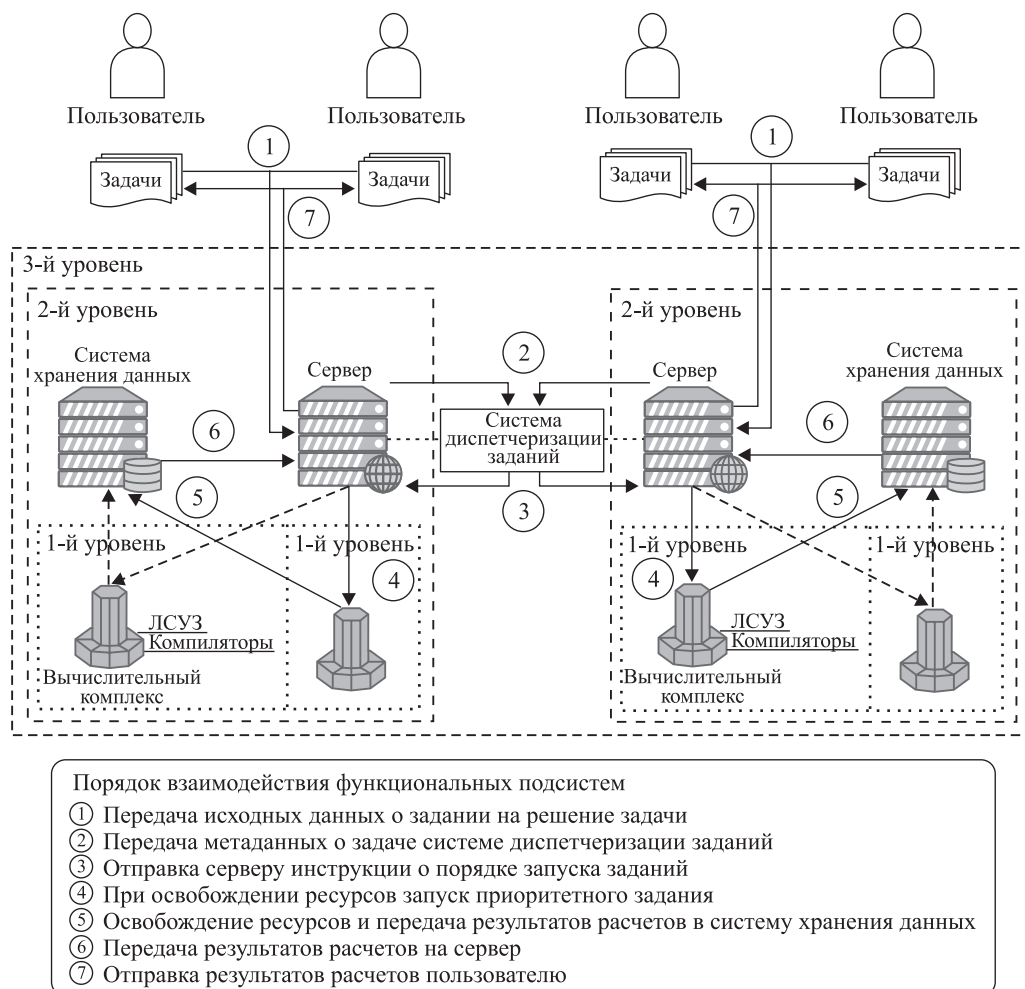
Пользователь
Пользователь
Пользователь
Пользователь
1
Задачи
Задачи
7
1
Задачи
Задачи
7
3-й уровень
2-й уровень
2-й уровень
Система хранения данных
Сервер
2
Сервер
Система хранения данных
6
Система диспетчеризации заданий
6
5
3
5
1-й уровень
1-й уровень
4
1-й уровень
1-й уровень
4
ЛСУЗ
Компиляторы
ЛСУЗ
Компиляторы
Вычислительный комплекс
Вычислительный комплекс

Порядок взаимодействия функциональных подсистем
① Передача исходных данных о задании на решение задачи
② Передача метаданных о задаче системе диспетчеризации заданий
③ Отправка серверу инструкции о порядке запуска заданий
④ При освобождении ресурсов запуск приоритетного задания
⑤ Освобождение ресурсов и передача результатов расчетов в систему хранения данных
⑥ Передача результатов расчетов на сервер
⑦ Отправка результатов расчетов пользователю